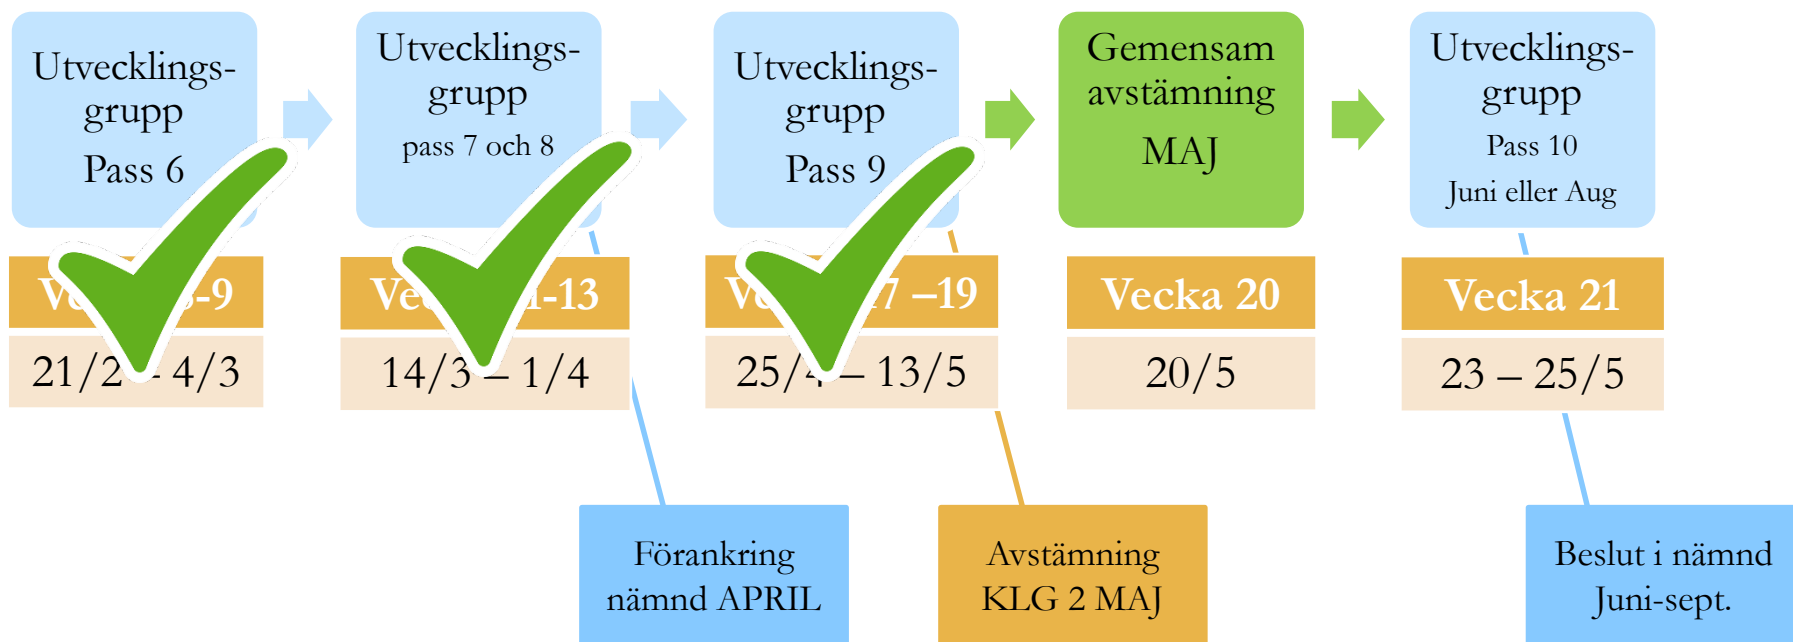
Utvecklingsgrupp
Pass 6

Ve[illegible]-9
21/2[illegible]- 4/3

Utvecklingsgrupp
pass 7 och 8

Ve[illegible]1-13
14/3 – 1/4

Utvecklingsgrupp
Pass 9

V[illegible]7 –19
25/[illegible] – 13/5

Gemensam avstämning
MAJ

Vecka 20
20/5

Utvecklingsgrupp
Pass 10
Juni eller Aug

Vecka 21
23 – 25/5

Förankring nämnd APRIL

Avstämning KLG 2 MAJ

Beslut i nämnd Juni-sept.